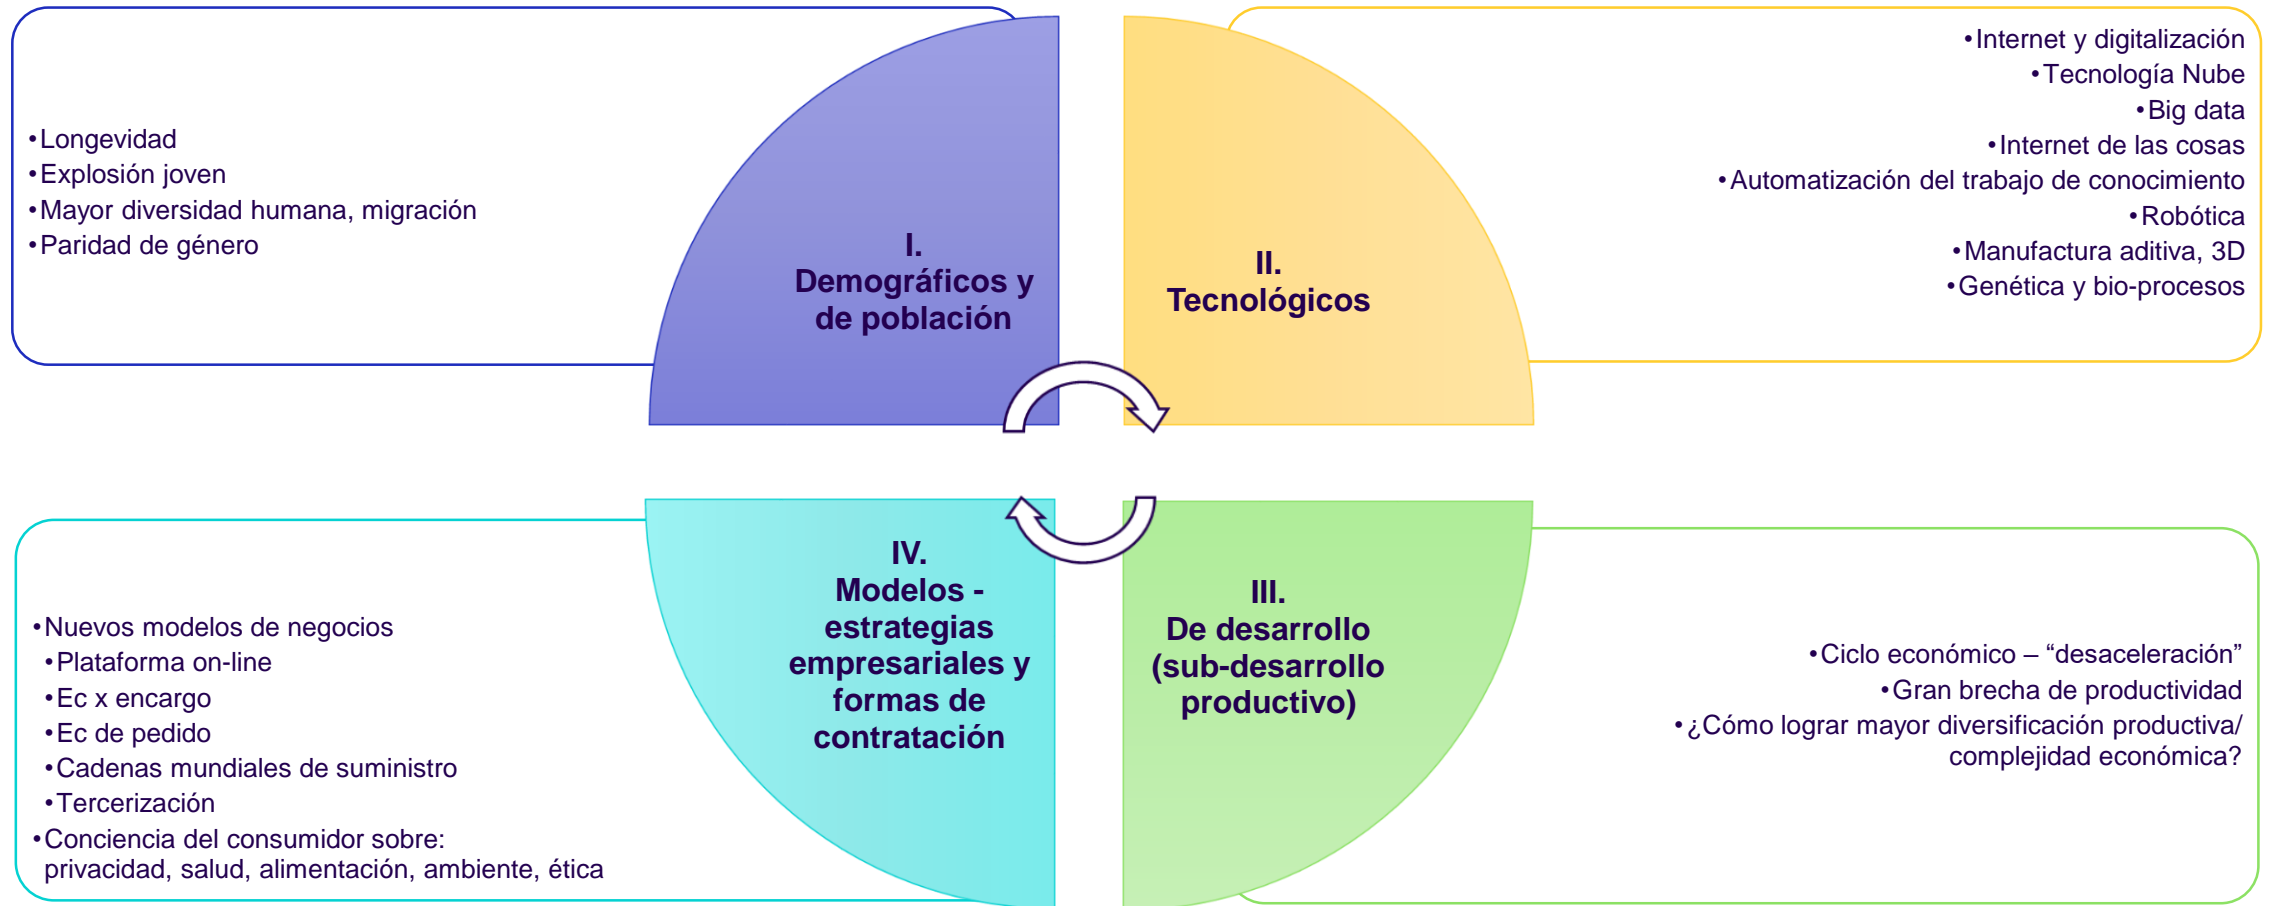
•Longevidad
•Explosión joven
•Mayor diversidad humana, migración
•Paridad de género

I.
Demográficos y de población

II.
Tecnológicos

•Internet y digitalización
•Tecnología Nube
•Big data
•Internet de las cosas
•Automatización del trabajo de conocimiento
•Robótica
•Manufactura aditiva, 3D
•Genética y bio-procesos

IV.
Modelos - estrategias empresariales y formas de contratación

III.
De desarrollo (sub-desarrollo productivo)

•Nuevos modelos de negocios
•Plataforma on-line
•Ec x encargo
•Ec de pedido
•Cadenas mundiales de suministro
•Tercerización
•Conciencia del consumidor sobre: privacidad, salud, alimentación, ambiente, ética

•Ciclo económico – "desaceleración"
•Gran brecha de productividad
•¿Cómo lograr mayor diversificación productiva/ complejidad económica?